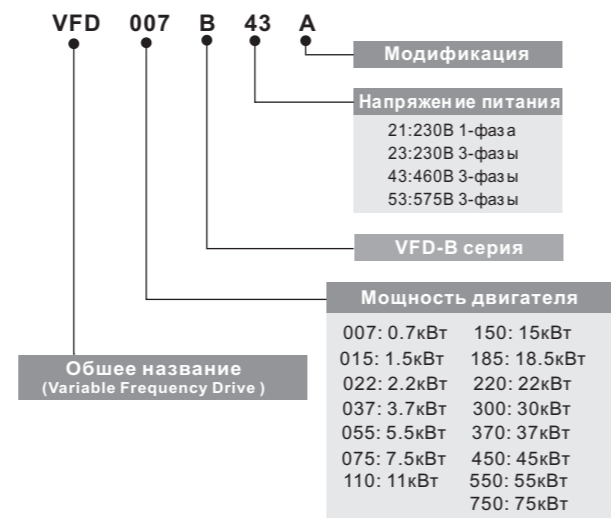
VFD 007 B 43 A

Модификация

Напряжение питания

21:230В 1-фаза
23:230В 3-фазы
43:460В 3-фазы
53:575В 3-фазы

VFD-B серия

Мощность двигателя

| | |
|---|---|
| 007: 0.7кВт | 150: 15кВт |
| 015: 1.5кВт | 185: 18.5кВт |
| 022: 2.2кВт | 220: 22кВт |
| 037: 3.7кВт | 300: 30кВт |
| 055: 5.5кВт | 370: 37кВт |
| 075: 7.5кВт | 450: 45кВт |
| 110: 11кВт | 550: 55кВт |
| | 750: 75кВт |

Обшее название
(Variable Frequency Drive )